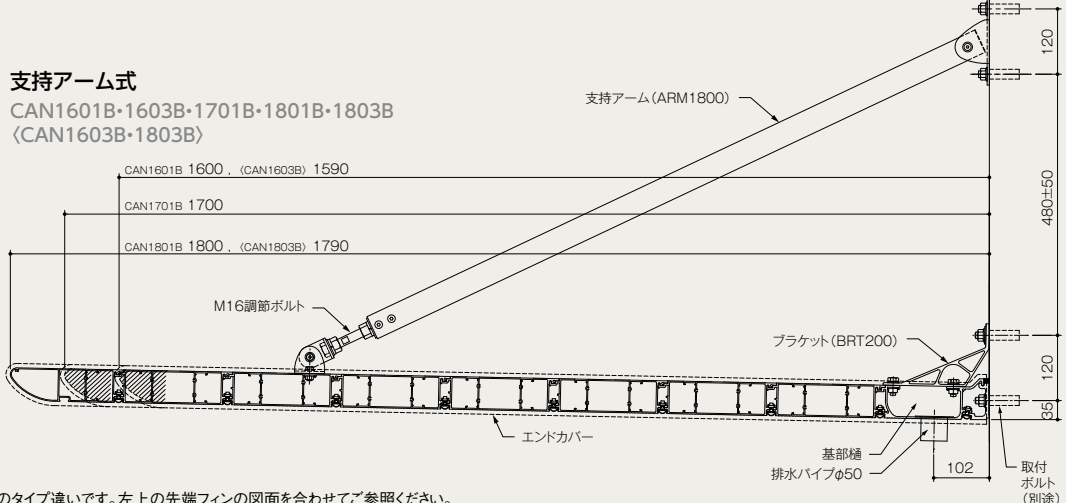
支持アーム式

CAN1601B･1603B･1701B･1801B･1803B
〈CAN1603B･1803B〉

支持アーム（ARM1800）

CAN1601B 1600 ，（CAN1603B）1590

CAN1701B 1700

CAN1801B 1800 ，（CAN1803B）1790

M16調節ボルト

ブラケット（BRT200）

エンドカバー

基部樋

排水パイプφ50

102

取付ボルト（別途）

120

480±50

120

35

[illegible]のタイプ違いです。左上の先端フィンの図面を合わせてご参照ください。